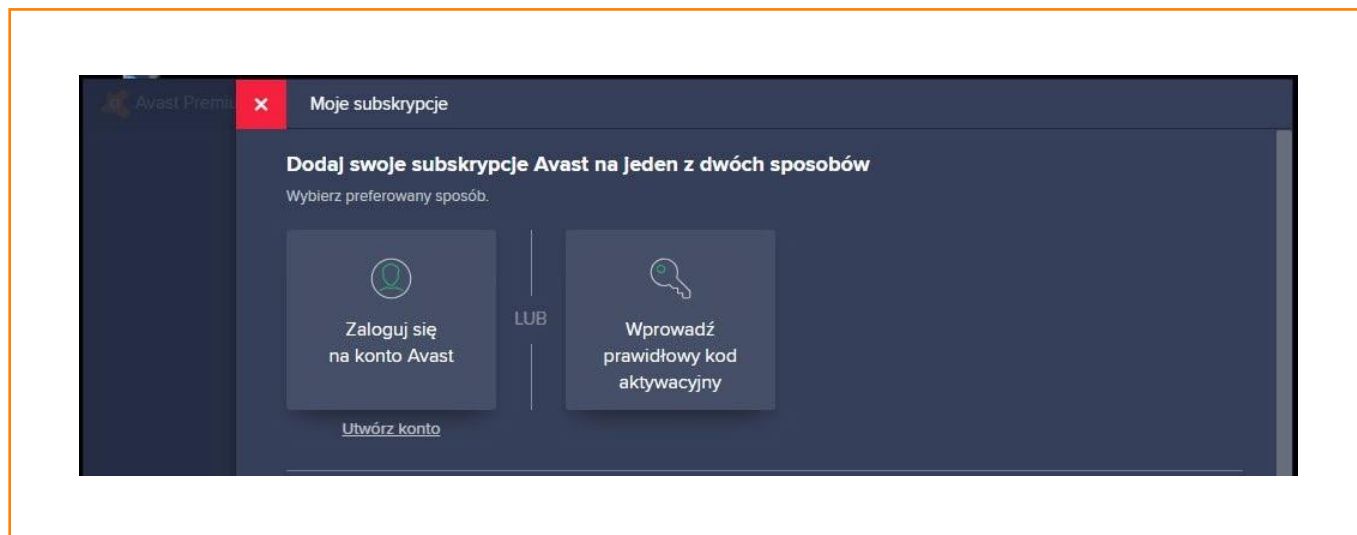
Avast Premiu

×

Moje subskrypcje

Dodaj swoje subskrypcje Avast na jeden z dwóch sposobów

Wybierz preferowany sposób.

Zaloguj się na konto Avast

LUB

Wprowadź prawidłowy kod aktywacyjny

Utwórz konto